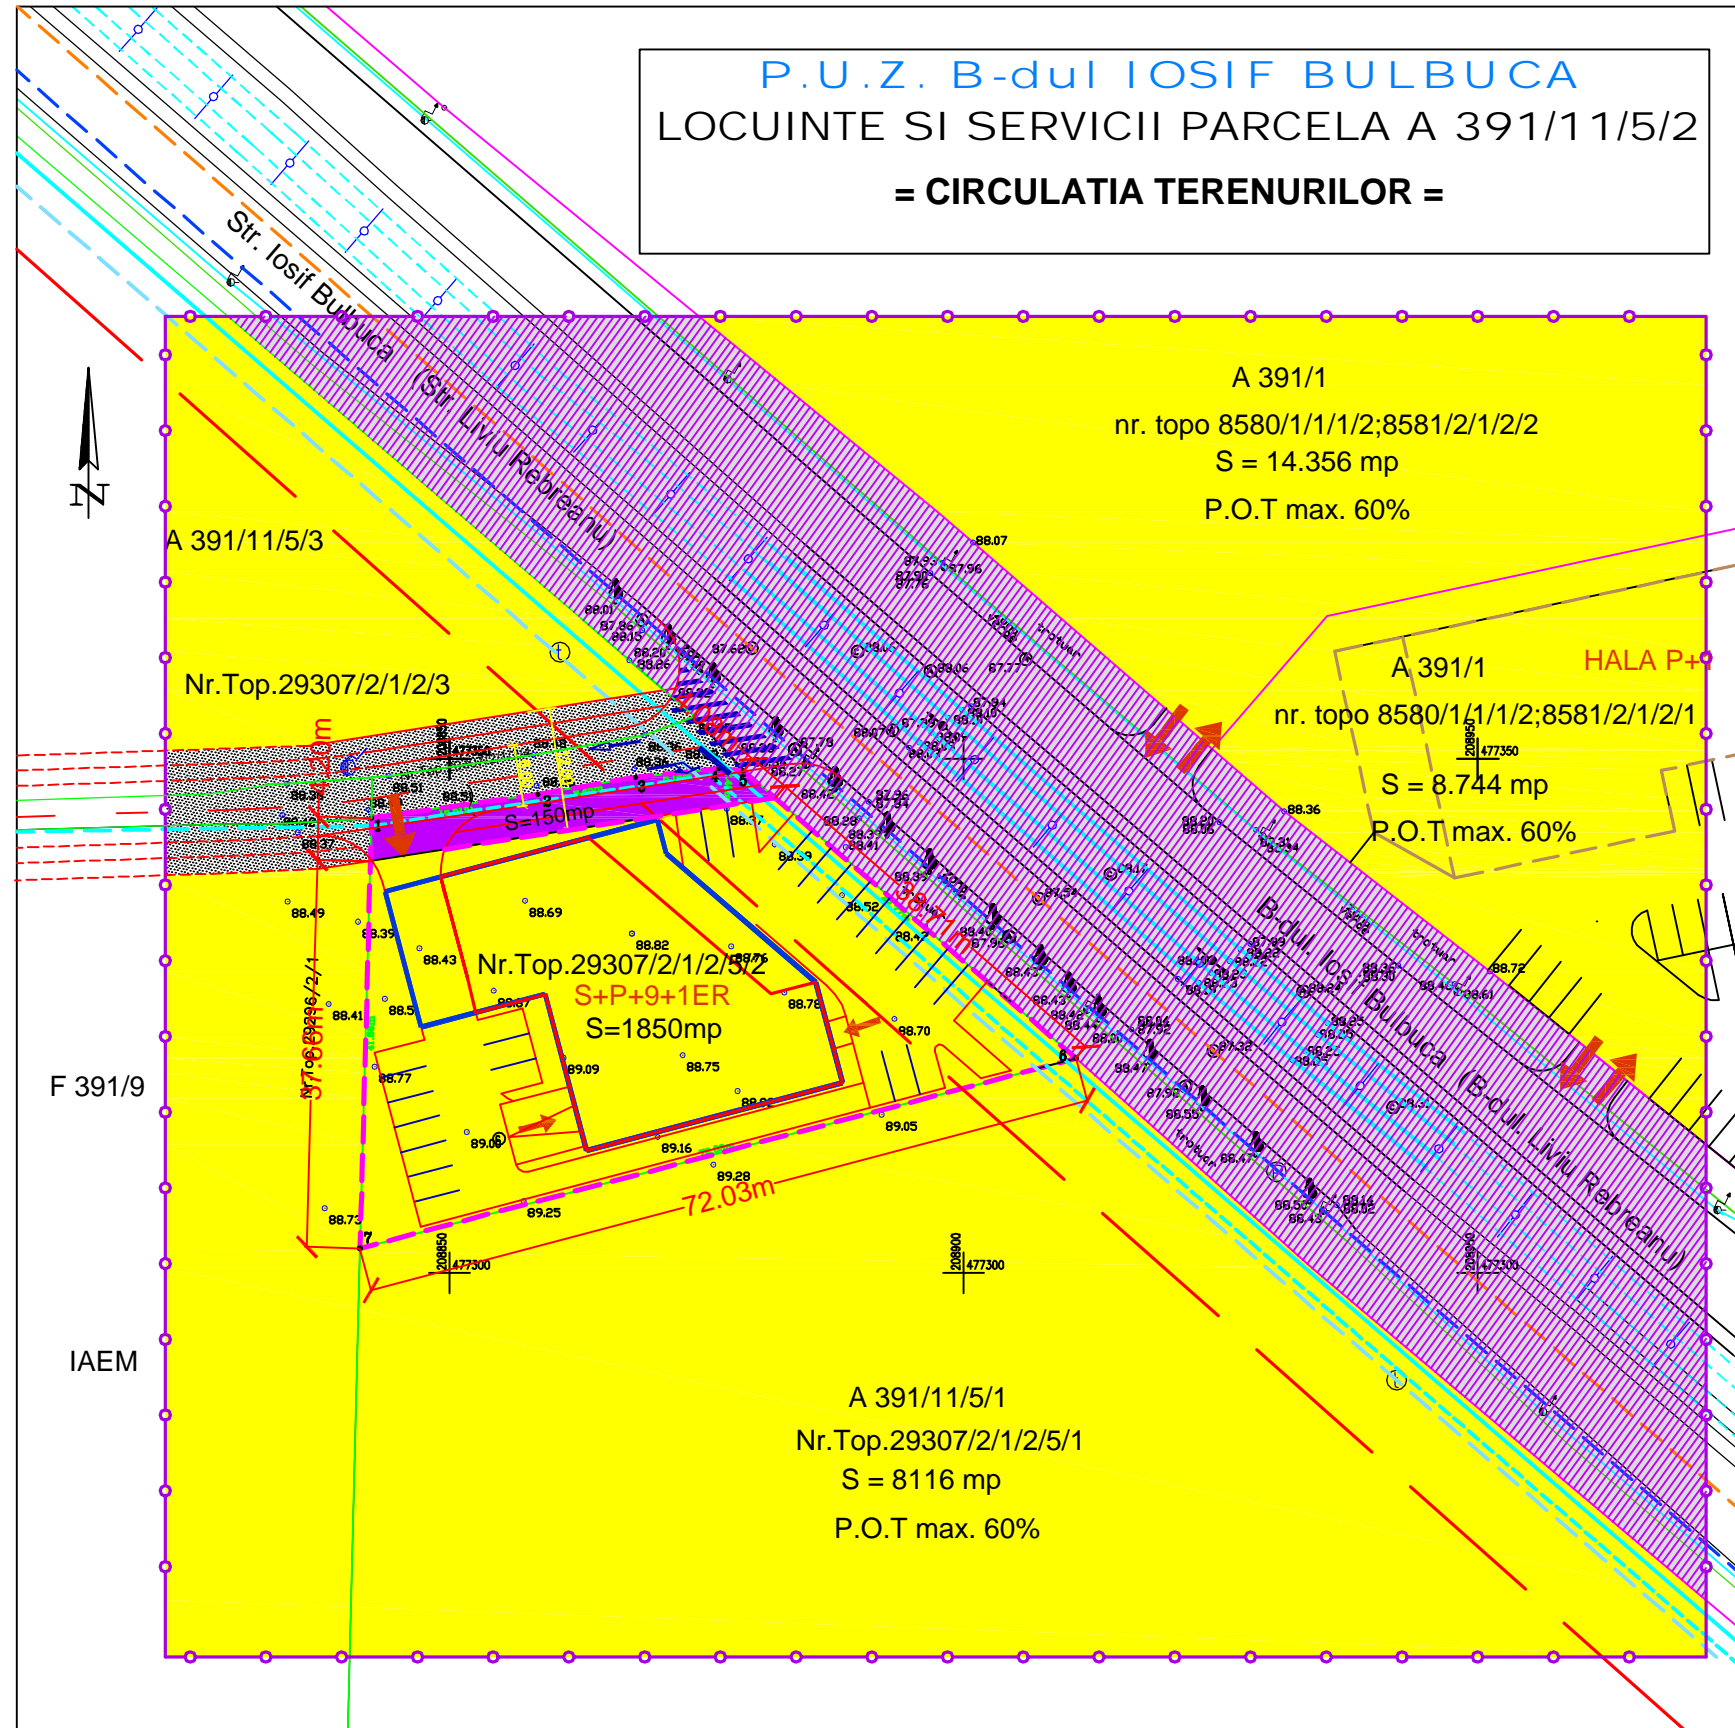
P.U.Z. B-dul IOSIF BULBUCA
LOCUINTE SI SERVICII PARCELA A 391/11/5/2
= CIRCULATIA TERENURILOR =

Str. Iosif Bulbuca (Str. Liviu Rebreanu)

N

A 391/1
nr. topo 8580/1/1/1/2;8581/2/1/2/2
S = 14.356 mp
P.O.T max. 60%

A 391/11/5/3

Nr.Top.29307/2/1/2/3

A 391/1
nr. topo 8580/1/1/1/2;8581/2/1/2/1
S = 8.744 mp
P.O.T max. 60%

HALA P+

S=150mp

Nr.Top.29307/2/1/2/5/2
S+P+9+1ER
S=1850mp

B-dul. Iosif Bulbuca (B-dul. Liviu Rebreanu)

F 391/9

IAEM

72.03m

A 391/11/5/1
Nr.Top.29307/2/1/2/5/1
S = 8116 mp
P.O.T max. 60%

88.07 88.36 88.49 88.39 88.43 88.41 88.5 88.77 88.73 88.69 88.82 88.76 88.78 88.70 89.09 88.75 89.16 89.28 89.25 89.05 88.72 88.52 88.37 88.39